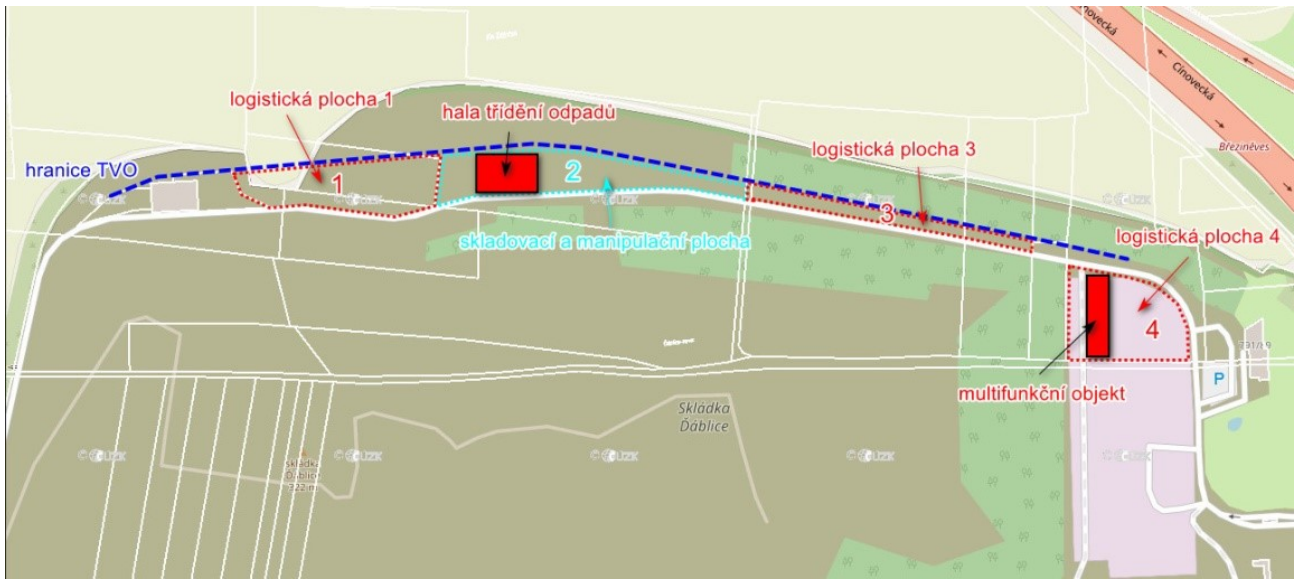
Cínovecká

Cínovecká

Březiněves

logistická plocha 1

hala třídění odpadů

hranice TVO

1

2

logistická plocha 3

3

skladovací a manipulační plocha

logistická plocha 4

4

multifunkční objekt

P

Skládka Ďáblice

Skládka Ďáblice 322 m

© ČÚZK

© ČÚZK

© ČÚZK

© ČÚZK

© ČÚZK

© ČÚZK

© ČÚZK

© ČÚZK